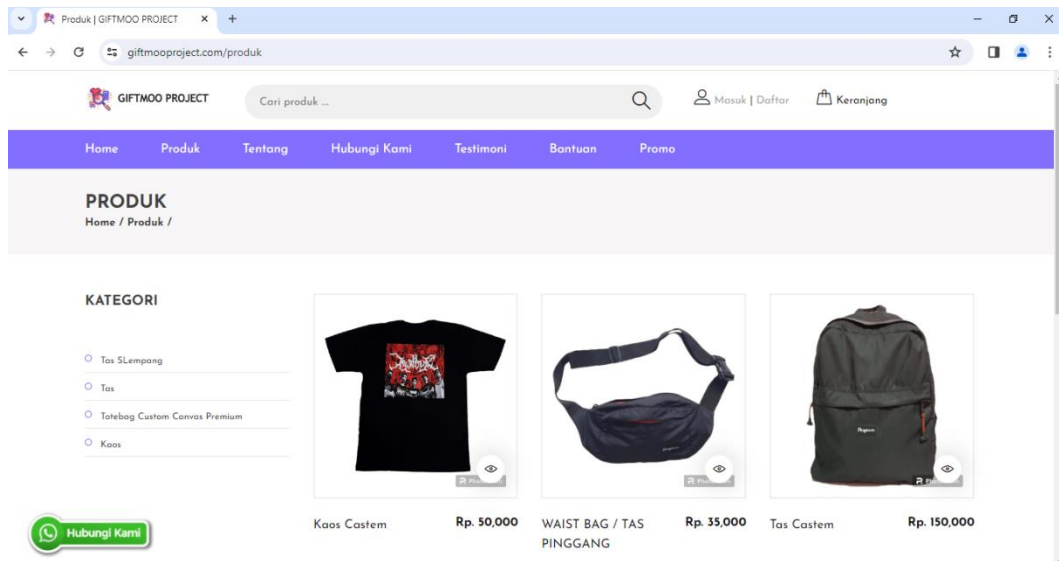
Produk | GIFTMOO PROJECT ×

giftmooproject.com/produk

GIFTMOO PROJECT

Cari produk ...

Masuk | Daftar

Keranjang

Home Produk Tentang Hubungi Kami Testimoni Bantuan Promo

PRODUK

Home / Produk /

KATEGORI

Tas SLempang

Tas

Totebag Custom Canvas Premium

Kaos

Kaos Castem Rp. 50,000

WAIST BAG / TAS PINGGANG Rp. 35,000

Tas Castem Rp. 150,000

Hubungi Kami